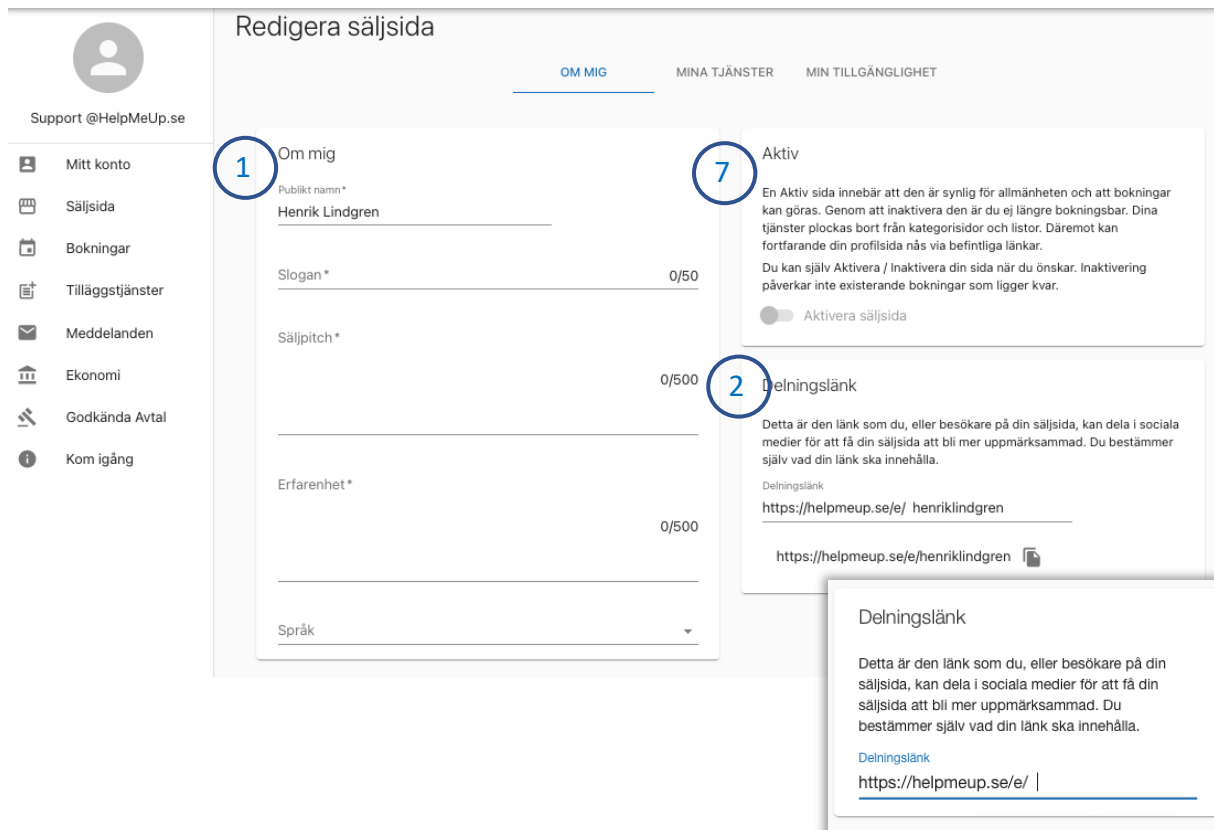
Support @HelpMeUp.se

Mitt konto
Säljsida
Bokningar
Tilläggstjänster
Meddelanden
Ekonomi
Godkända Avtal
Kom igång

Redigera säljsida

OM MIG
MINA TJÄNSTER
MIN TILLGÄNGLIGHET

1
Om mig

Publikt namn*
Henrik Lindgren

Slogan*
0/50

Säljpitch*
0/500

Erfarenhet*
0/500

Språk

7
Aktiv

En Aktiv sida innebär att den är synlig för allmänheten och att bokningar kan göras. Genom att inaktivera den är du ej längre bokningsbar. Dina tjänster plockas bort från kategorisidor och listor. Däremot kan fortfarande din profilsida nås via befintliga länkar.

Du kan själv Aktivera / Inaktivera din sida när du önskar. Inaktivering påverkar inte existerande bokningar som ligger kvar.

Aktivera säljsida

2
Delningslänk

Detta är den länk som du, eller besökare på din säljsida, kan dela i sociala medier för att få din säljsida att bli mer uppmärksammad. Du bestämmer själv vad din länk ska innehålla.

Delningslänk
https://helpmeup.se/e/ henriklindgren

https://helpmeup.se/e/henriklindgren

Delningslänk

Detta är den länk som du, eller besökare på din säljsida, kan dela i sociala medier för att få din säljsida att bli mer uppmärksammad. Du bestämmer själv vad din länk ska innehålla.

Delningslänk
https://helpmeup.se/e/